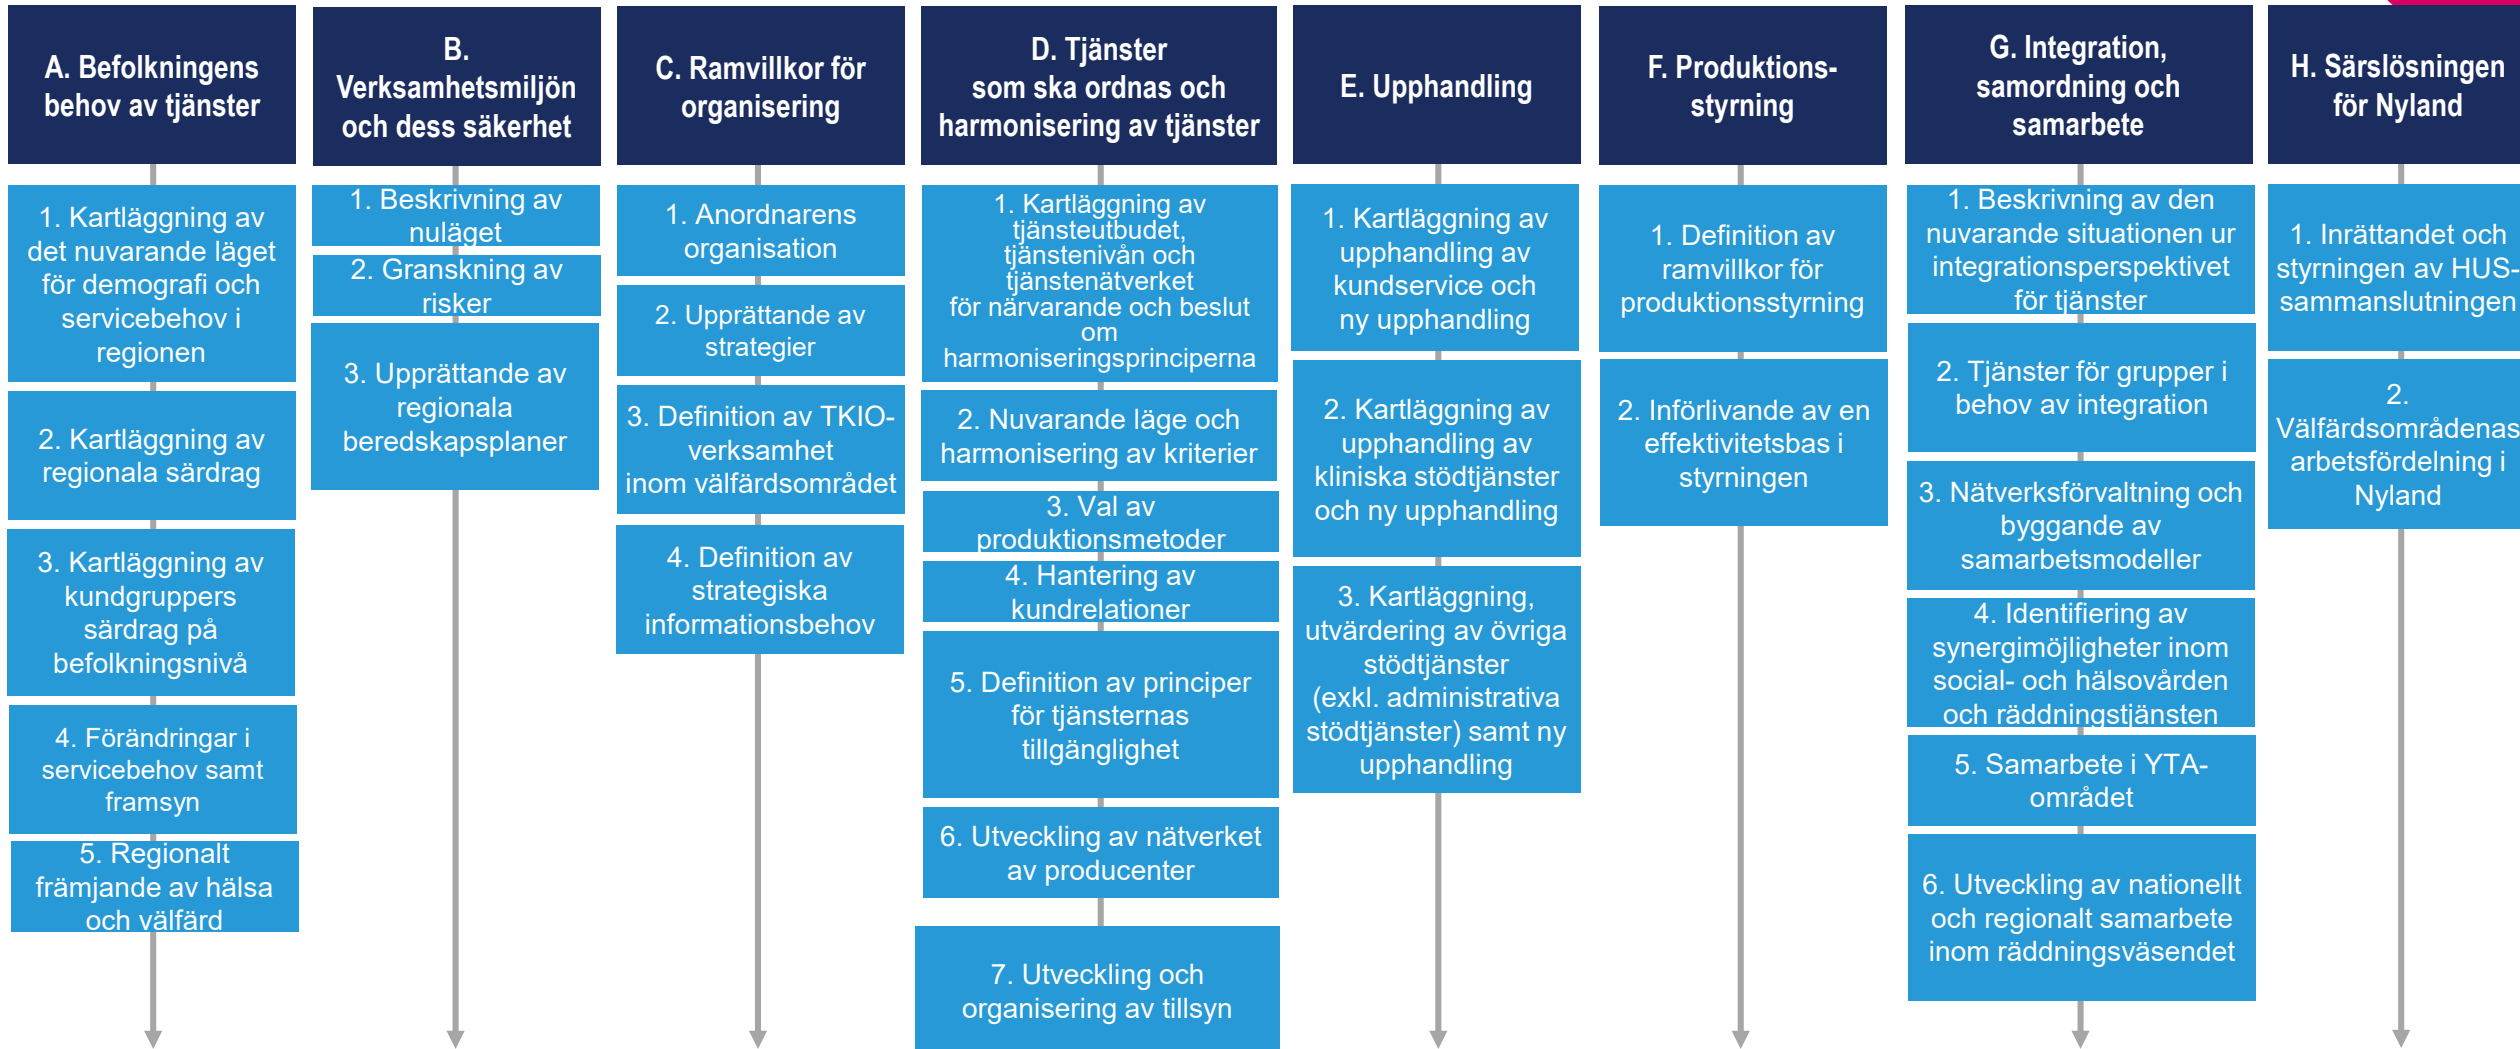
A. Befolkningens behov av tjänster

1. Kartläggning av det nuvarande läget för demografi och servicebehov i regionen

2. Kartläggning av regionala särdrag

3. Kartläggning av kundgruppers särdrag på befolkningsnivå

4. Förändringar i servicebehov samt framsyn

5. Regionalt främjande av hälsa och välfärd

B. Verksamhetsmiljön och dess säkerhet

1. Beskrivning av nuläget

2. Granskning av risker

3. Upprättande av regionala beredskapsplaner

C. Ramvillkor för organisering

1. Anordnarens organisation

2. Upprättande av strategier

3. Definition av TKIO-verksamhet inom välfärdsområdet

4. Definition av strategiska informationsbehov

D. Tjänster som ska ordnas och harmonisering av tjänster

1. Kartläggning av tjänsteutbudet, tjänstenivån och tjänstenätverket för närvarande och beslut om harmoniseringsprinciperna

2. Nuvarande läge och harmonisering av kriterier

3. Val av produktionsmetoder

4. Hantering av kundrelationer

5. Definition av principer för tjänsternas tillgänglighet

6. Utveckling av nätverket av producenter

7. Utveckling och organisering av tillsyn

E. Upphandling

1. Kartläggning av upphandling av kundservice och ny upphandling

2. Kartläggning av upphandling av kliniska stödtjänster och ny upphandling

3. Kartläggning, utvärdering av övriga stödtjänster (exkl. administrativa stödtjänster) samt ny upphandling

F. Produktionsstyrning

1. Definition av ramvillkor för produktionsstyrning

2. Införlivande av en effektivitetsbas i styrningen

G. Integration, samordning och samarbete

1. Beskrivning av den nuvarande situationen ur integrationsperspektivet för tjänster

2. Tjänster för grupper i behov av integration

3. Nätverksförvaltning och byggande av samarbetsmodeller

4. Identifiering av synergimöjligheter inom social- och hälsovården och räddningstjänsten

5. Samarbete i YTA-området

6. Utveckling av nationellt och regionalt samarbete inom räddningsväsendet

H. Särslösningen för Nyland

1. Inrättandet och styrningen av HUS-sammanslutningen

2. Välfärdsområdenas arbetsfördelning i Nyland